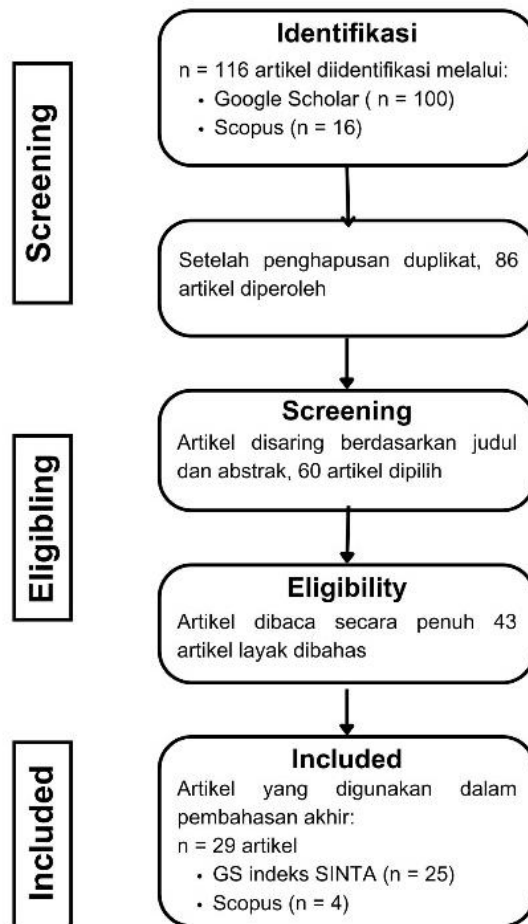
Screening

Identifikasi
n = 116 artikel diidentifikasi melalui:
• Google Scholar ( n = 100)
• Scopus (n = 16)

Setelah penghapusan duplikat, 86 artikel diperoleh

Eligibling

Screening
Artikel disaring berdasarkan judul dan abstrak, 60 artikel dipilih

Eligibility
Artikel dibaca secara penuh 43 artikel layak dibahas

Included

Included
Artikel yang digunakan dalam pembahasan akhir:
n = 29 artikel
• GS indeks SINTA (n = 25)
• Scopus (n = 4)